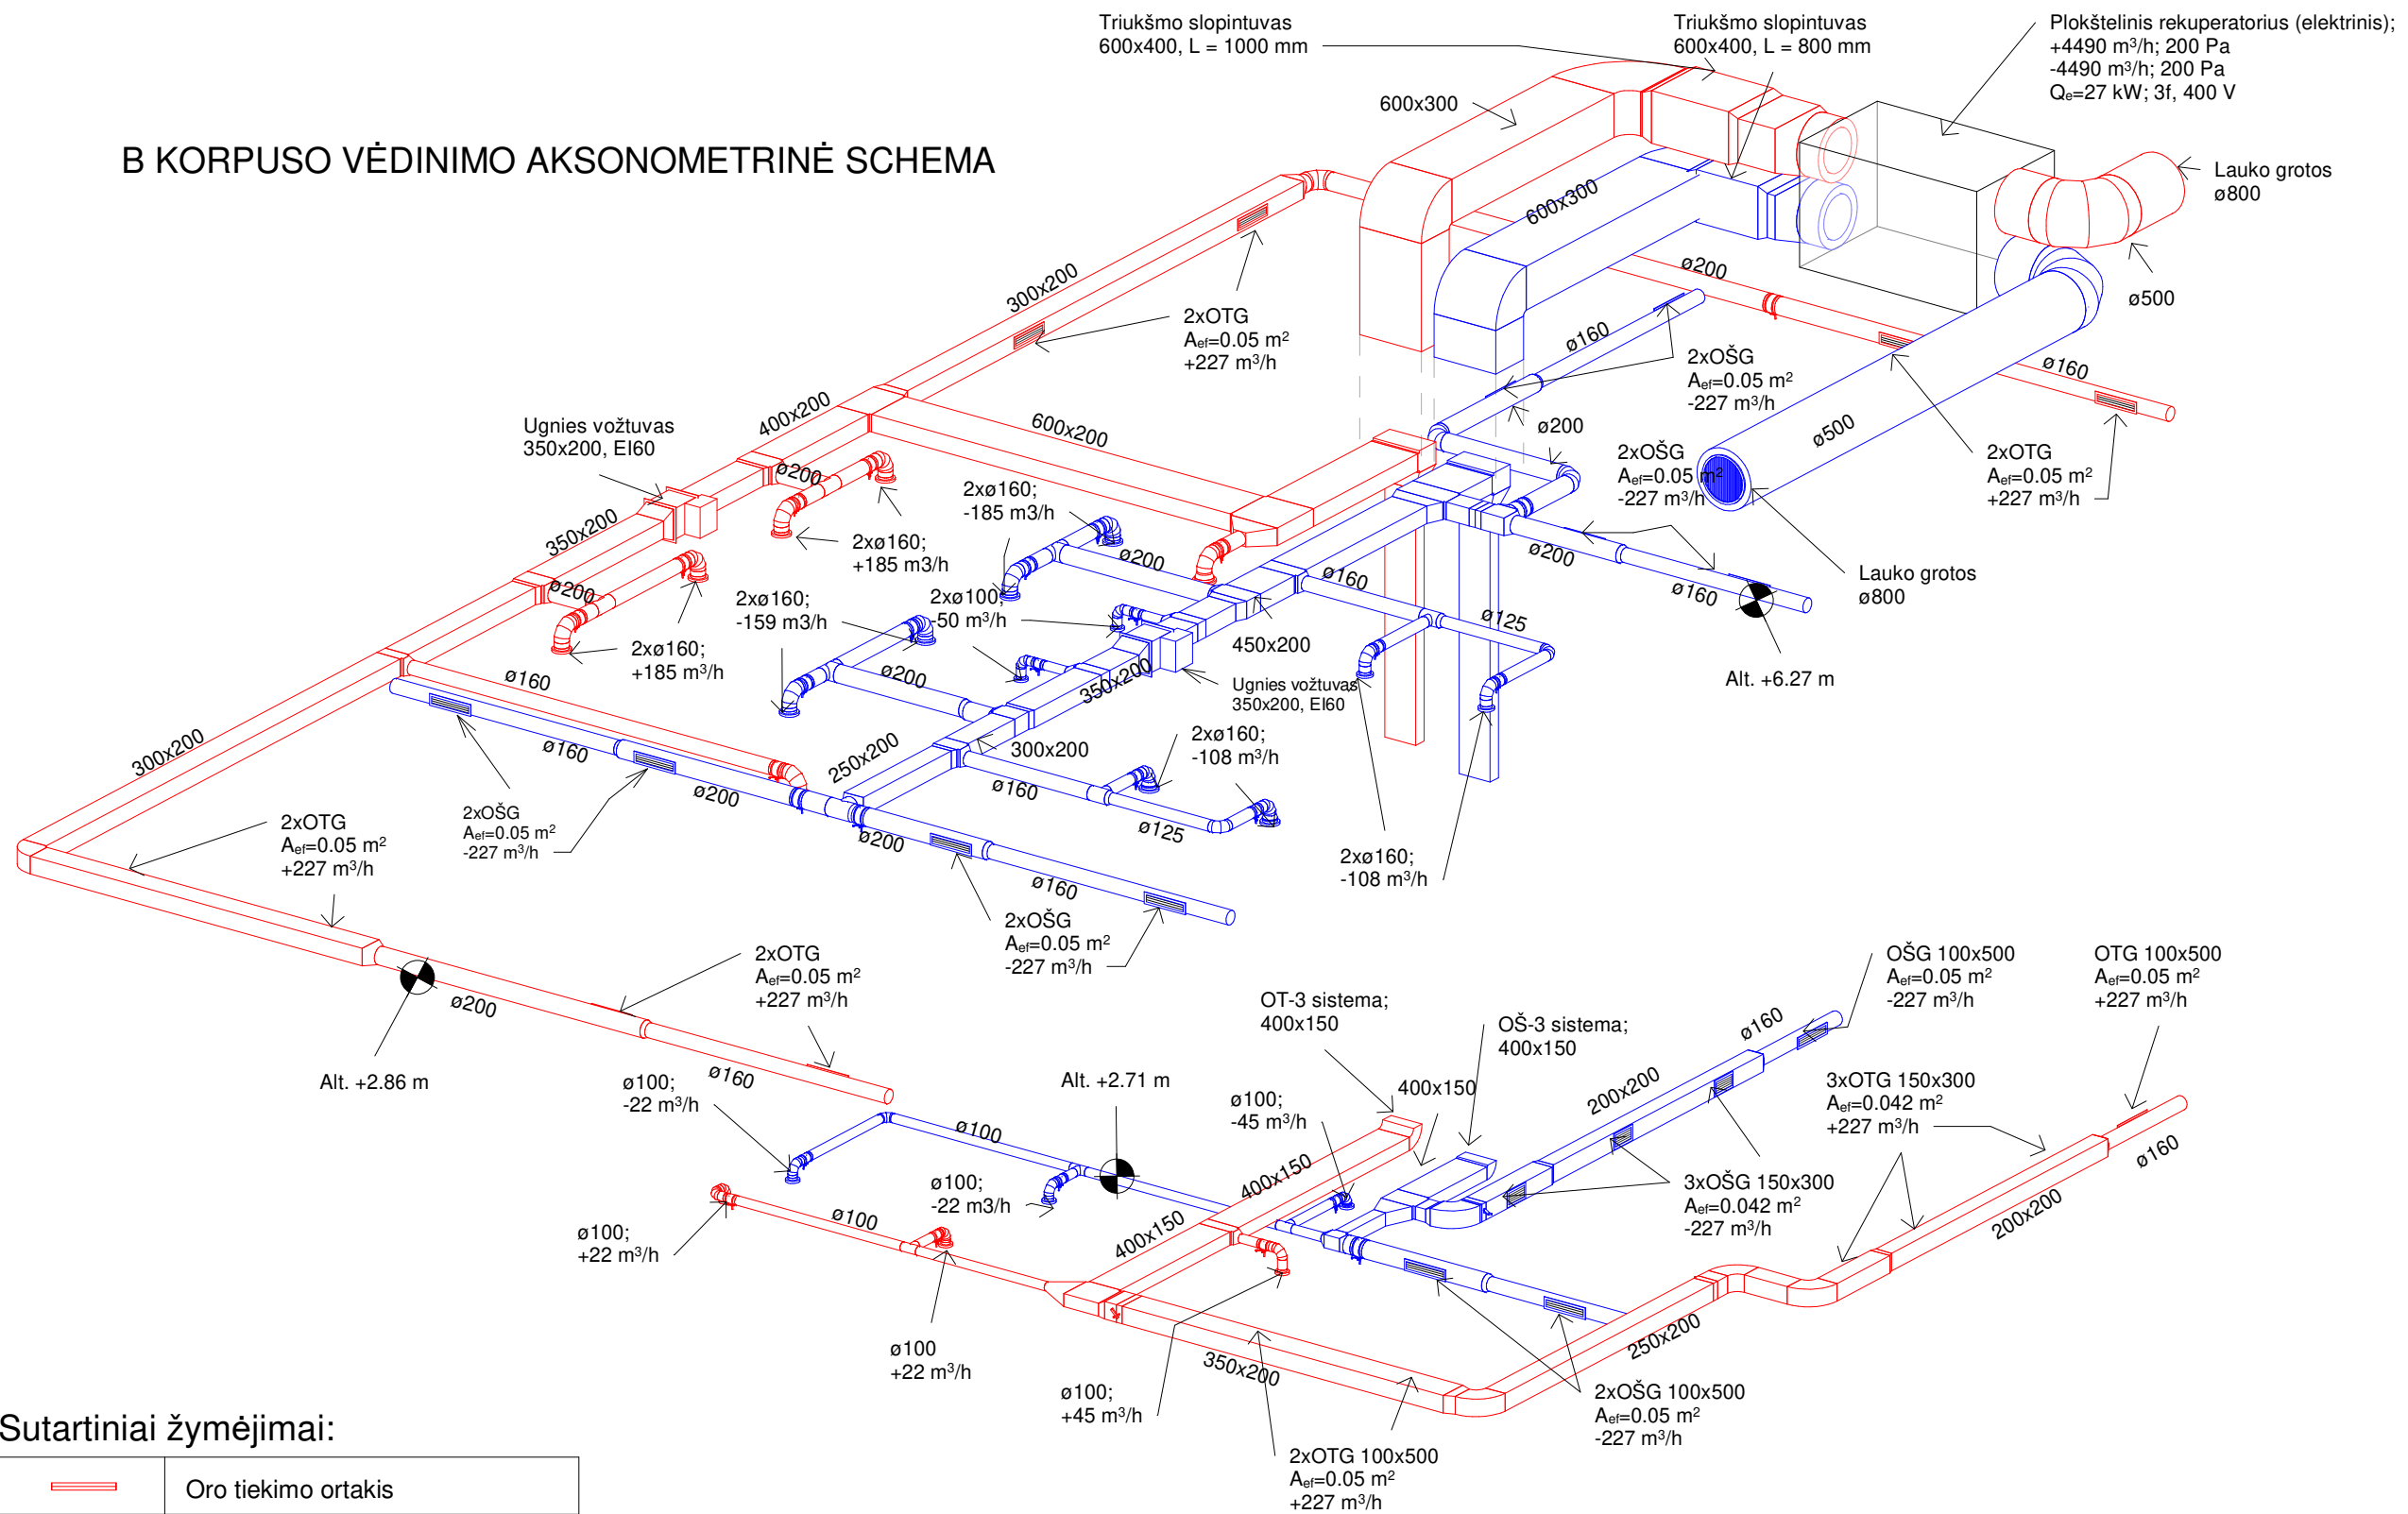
Triukšmo slopintuvas
600x400, L = 1000 mm

Triukšmo slopintuvas
600x400, L = 800 mm

Plokštelinis rekuperatorius (elektrinis);
+4490 m³/h; 200 Pa
-4490 m³/h; 200 Pa
$Q_e$=27 kW; 3f, 400 V

B KORPUSO VĖDINIMO AKSONOMETRINĖ SCHEMA

600x300

600x300

Lauko grotos
ø800

ø500

ø200

300x200

2xOTG
$A_{ef}$=0.05 m²
+227 m³/h

ø160

2xOŠG
$A_{ef}$=0.05 m²
-227 m³/h

ø160

ø200

ø500

2xOŠG
$A_{ef}$=0.05 m²
-227 m³/h

2xOTG
$A_{ef}$=0.05 m²
+227 m³/h

Ugnies vožtuvas
350x200, EI60

400x200

600x200

ø200

2xø160;
-185 m3/h

2xø160;
+185 m3/h

350x200

ø200

ø200

ø200

ø160

ø160

Lauko grotos
ø800

2xø160;
-159 m3/h

2xø100;
-50 m³/h

450x200

2xø160;
+185 m³/h

ø125

ø160

ø200

Ugnies vožtuvas
350x200, EI60

350x200

Alt. +6.27 m

300x200

ø160

2xø160;
-108 m³/h

250x200

300x200

ø160

ø200

ø160

ø125

2xOTG
$A_{ef}$=0.05 m²
+227 m³/h

2xOŠG
$A_{ef}$=0.05 m²
-227 m³/h

ø200

2xø160;
-108 m³/h

ø160

2xOŠG
$A_{ef}$=0.05 m²
-227 m³/h

2xOTG
$A_{ef}$=0.05 m²
+227 m³/h

ø200

OŠG 100x500
$A_{ef}$=0.05 m²
-227 m³/h

OTG 100x500
$A_{ef}$=0.05 m²
+227 m³/h

OT-3 sistema;
400x150

OŠ-3 sistema;
400x150

ø160

Alt. +2.86 m

ø100;
-22 m³/h

ø160

Alt. +2.71 m

400x150

200x200

3xOTG 150x300
$A_{ef}$=0.042 m²
+227 m³/h

ø100

ø100;
-45 m³/h

ø160

ø100;
-22 m3/h

400x150

3xOŠG 150x300
$A_{ef}$=0.042 m²
-227 m³/h

ø100;
+22 m³/h

ø100

400x150

200x200

ø100
+22 m³/h

ø100;
+45 m³/h

350x200

250x200

2xOŠG 100x500
$A_{ef}$=0.05 m²
-227 m³/h

Sutartiniai žymėjimai:

2xOTG 100x500
$A_{ef}$=0.05 m²
+227 m³/h

| | Oro tiekimo ortakis |
|---|---|